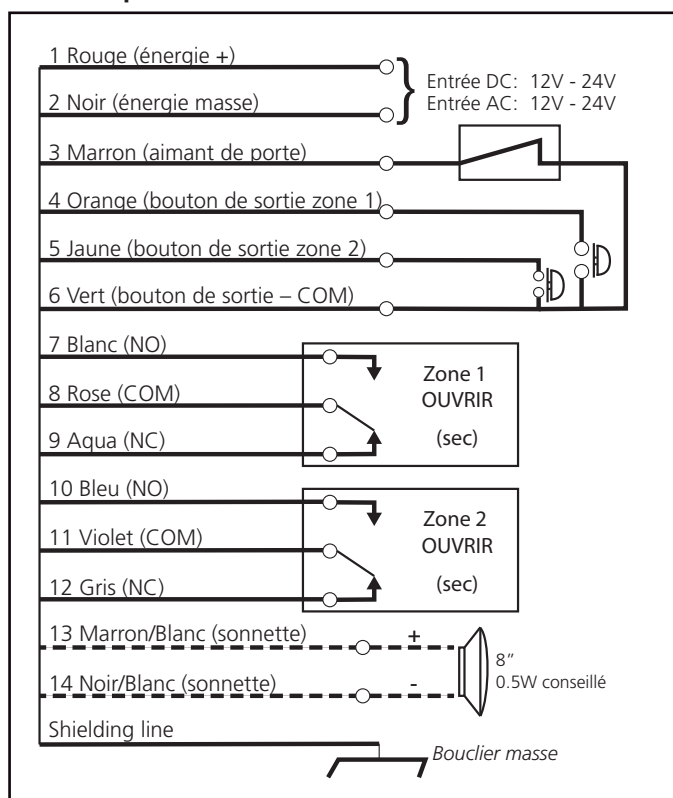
1 Rouge (énergie +)

2 Noir (énergie masse)

Entrée DC: 12V - 24V
Entrée AC: 12V - 24V

3 Marron (aimant de porte)

4 Orange (bouton de sortie zone 1)

5 Jaune (bouton de sortie zone 2)

6 Vert (bouton de sortie – COM)

7 Blanc (NO)

8 Rose (COM)

9 Aqua (NC)

Zone 1
OUVRIR
(sec)

10 Bleu (NO)

11 Violet (COM)

12 Gris (NC)

Zone 2
OUVRIR
(sec)

13 Marron/Blanc (sonnette)

+

14 Noir/Blanc (sonnette)

-

8″
0.5W conseillé

Shielding line

Bouclier masse